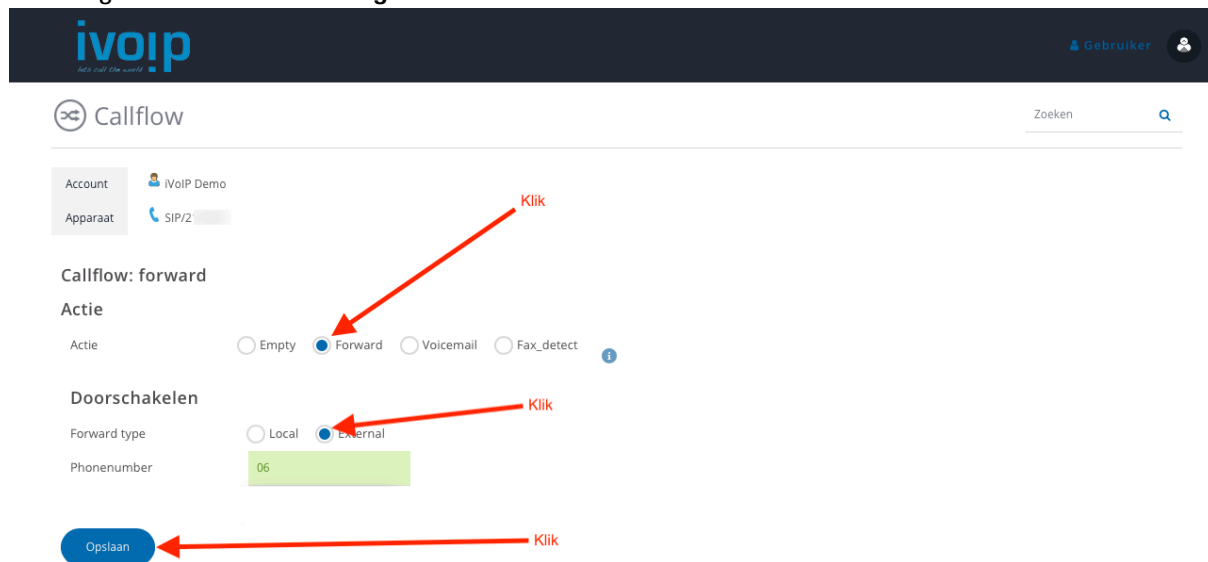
ivoip
lets call the world

Gebruiker

Callflow

Zoeken

Account iVoIP Demo
Apparaat SIP/2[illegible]

Klik

Callflow: forward

Actie

Actie Empty Forward Voicemail Fax_detect

Doorschakelen

Klik

Forward type Local External

Phonenumber 06

Opslaan

Klik